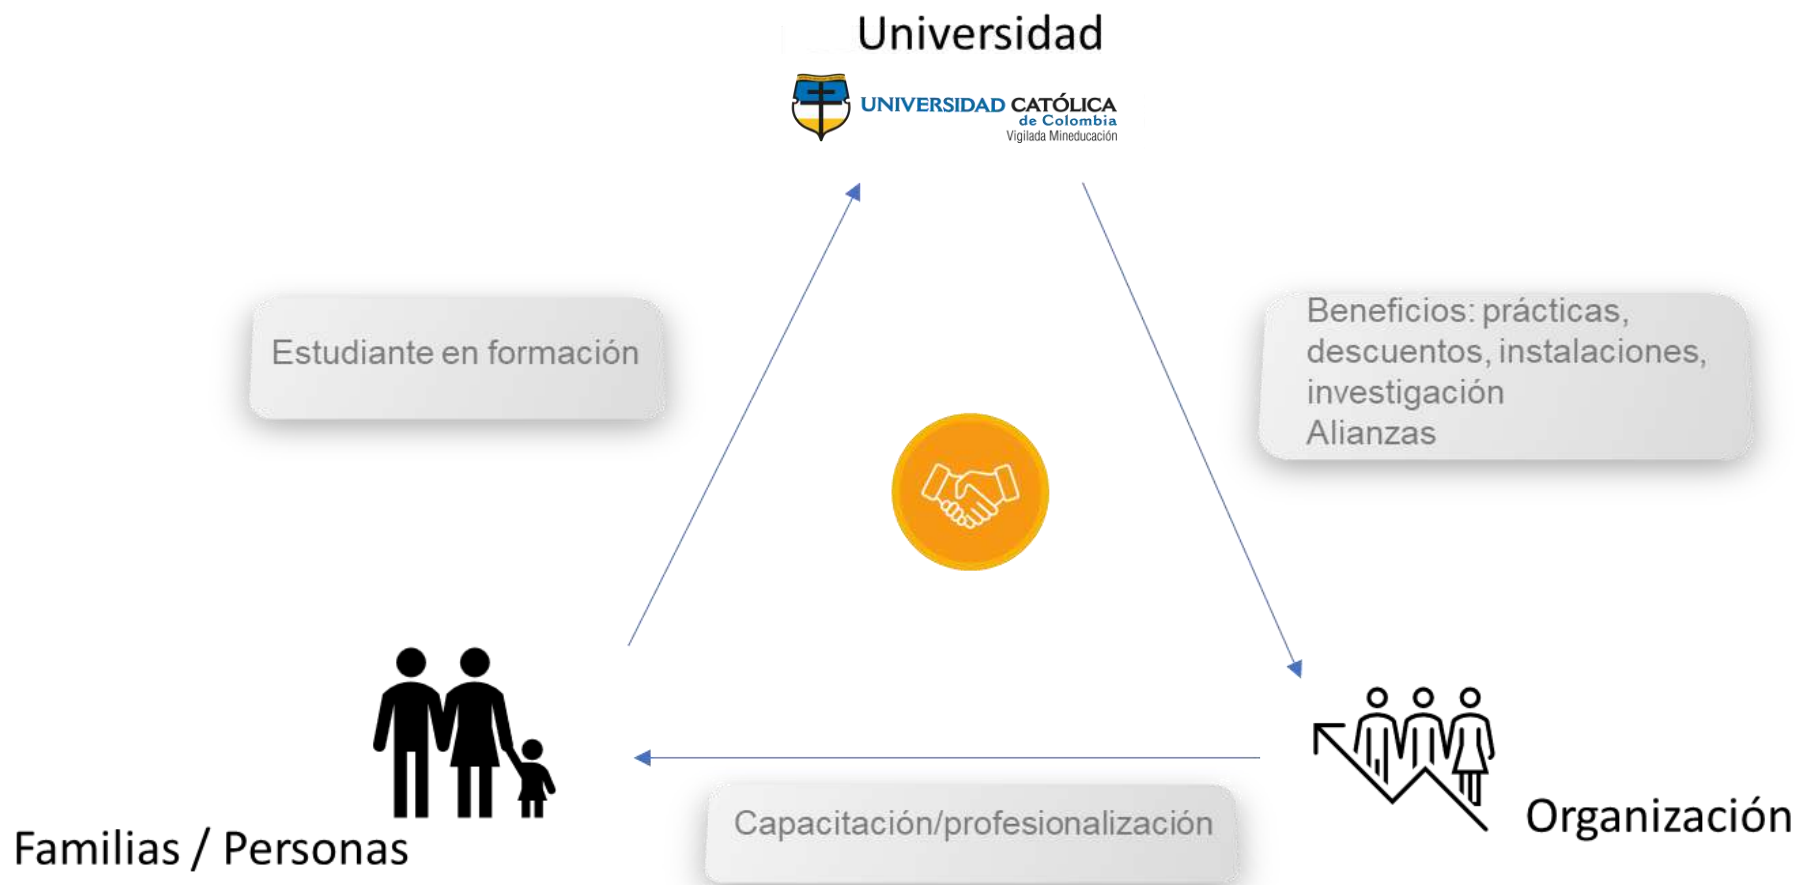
Universidad

UNIVERSIDAD CATÓLICA
de Colombia
Vigilada Mineducación

Estudiante en formación

Beneficios: prácticas, descuentos, instalaciones, investigación
Alianzas

Familias / Personas

Capacitación/profesionalización

Organización